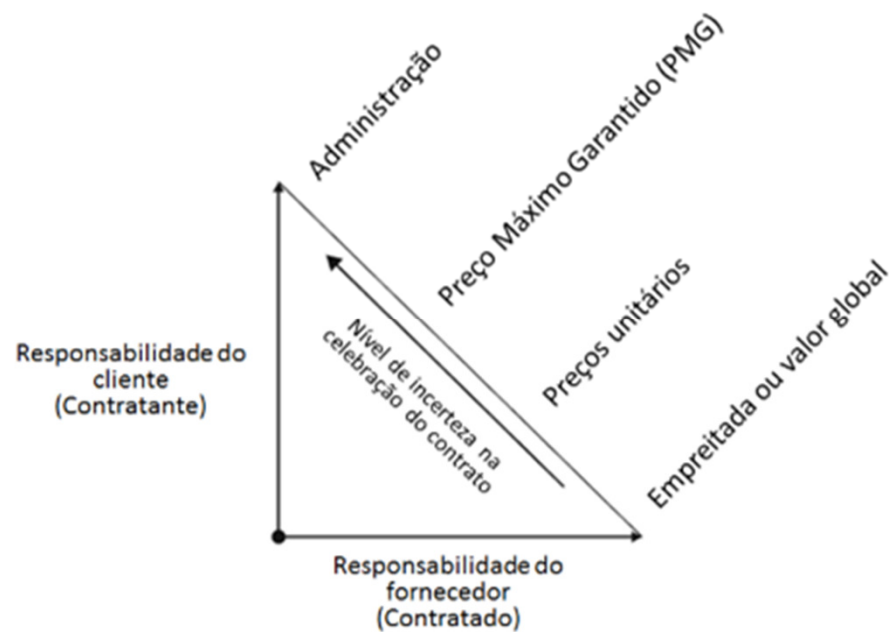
Administração

Preço Máximo Garantido (PMG)

Preços unitários

Empreitada ou valor global

Responsabilidade do cliente (Contratante)

Nível de incerteza na celebração do contrato

Responsabilidade do fornecedor (Contratado)